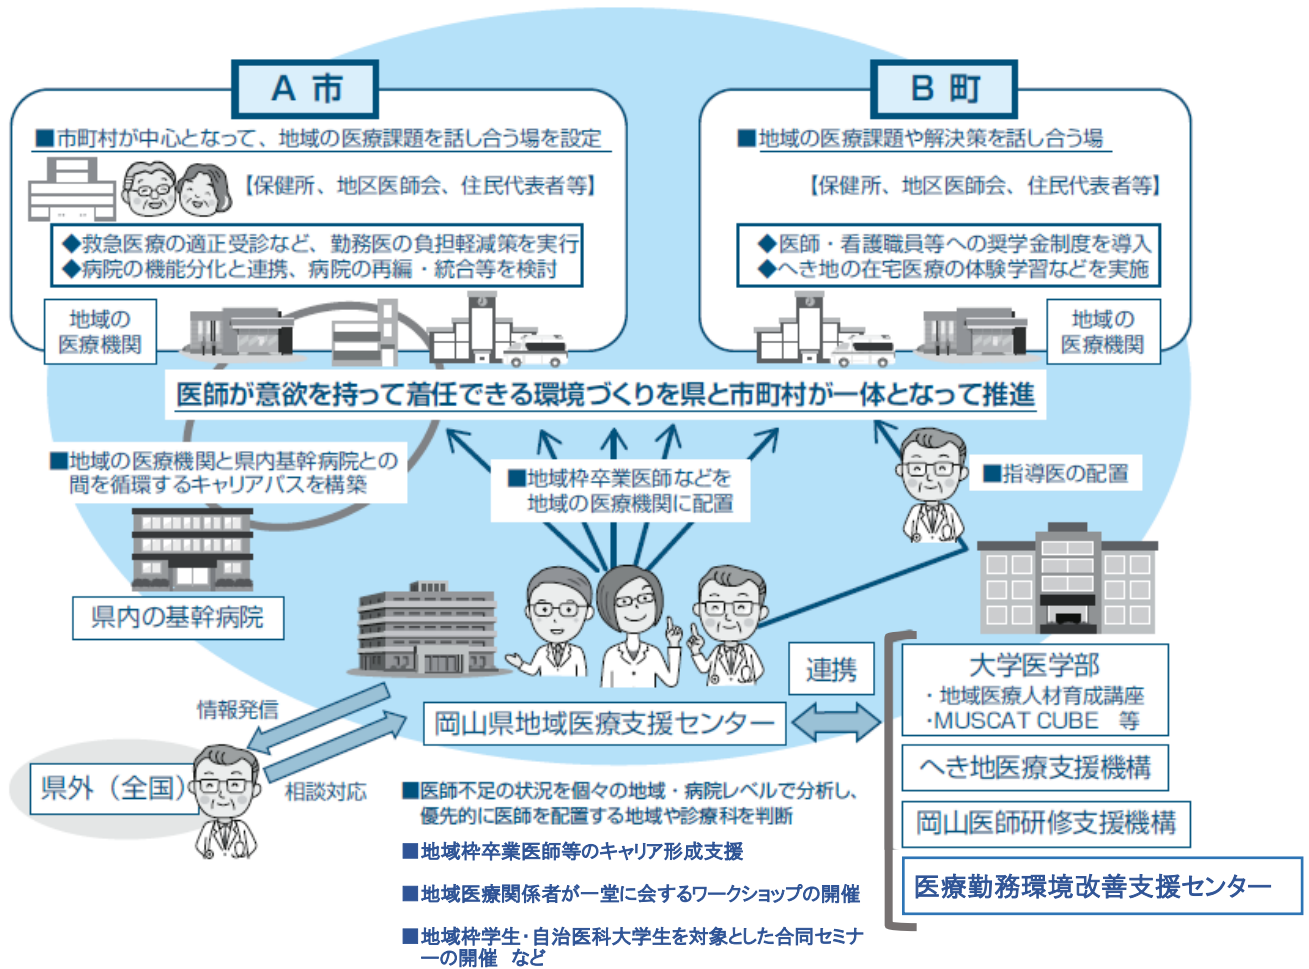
A 市

■市町村が中心となって、地域の医療課題を話し合う場を設定

【保健所、地区医師会、住民代表者等】

◆救急医療の適正受診など、勤務医の負担軽減策を実行
◆病院の機能分化と連携、病院の再編・統合等を検討

地域の医療機関

B 町

■地域の医療課題や解決策を話し合う場

【保健所、地区医師会、住民代表者等】

◆医師・看護職員等への奨学金制度を導入
◆へき地の在宅医療の体験学習などを実施

地域の医療機関

医師が意欲を持って着任できる環境づくりを県と市町村が一体となって推進

■地域の医療機関と県内基幹病院との間を循環するキャリアパスを構築

■地域枠卒業医師などを地域の医療機関に配置

■指導医の配置

県内の基幹病院

連携

大学医学部
・地域医療人材育成講座
・MUSCAT CUBE 等

へき地医療支援機構

岡山医師研修支援機構

医療勤務環境改善支援センター

情報発信

岡山県地域医療支援センター

県外（全国）

相談対応

■医師不足の状況を個々の地域・病院レベルで分析し、優先的に医師を配置する地域や診療科を判断

■地域枠卒業医師等のキャリア形成支援

■地域医療関係者が一堂に会するワークショップの開催

■地域枠学生・自治医科大学生を対象とした合同セミナーの開催 など